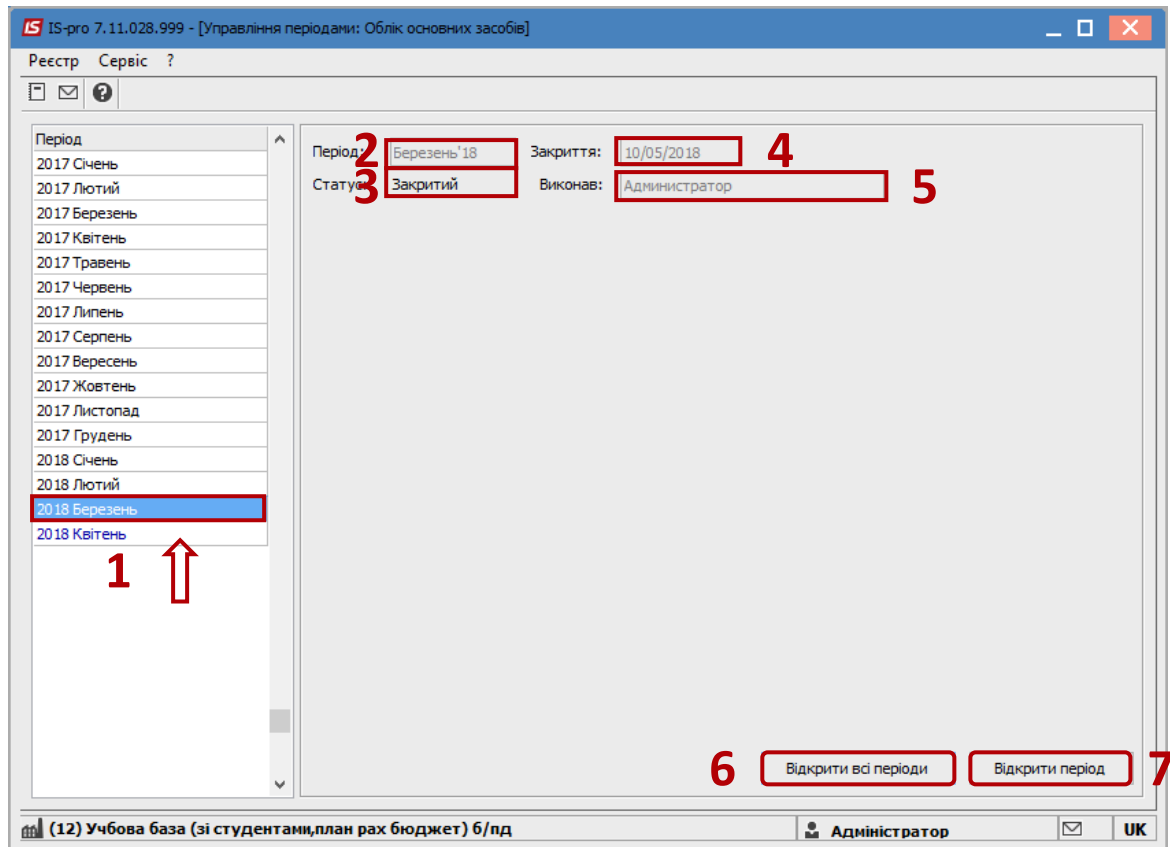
IS IS-pro 7.11.028.999 - [Управління періодами: Облік основних засобів]

Реєстр Сервіс ?

| Період |
|---|
| 2017 Січень |
| 2017 Лютий |
| 2017 Березень |
| 2017 Квітень |
| 2017 Травень |
| 2017 Червень |
| 2017 Липень |
| 2017 Серпень |
| 2017 Вересень |
| 2017 Жовтень |
| 2017 Листопад |
| 2017 Грудень |
| 2018 Січень |
| 2018 Лютий |
| 2018 Березень |
| 2018 Квітень |

1

Період: 2 Березень'18 Закриття: 10/05/2018 4
Статус 3 Закритий Виконав: Администратор 5

6 Відкрити всі періоди Відкрити період 7

(12) Учбова база (зі студентами,план рах бюджет) б/пд Адміністратор UK